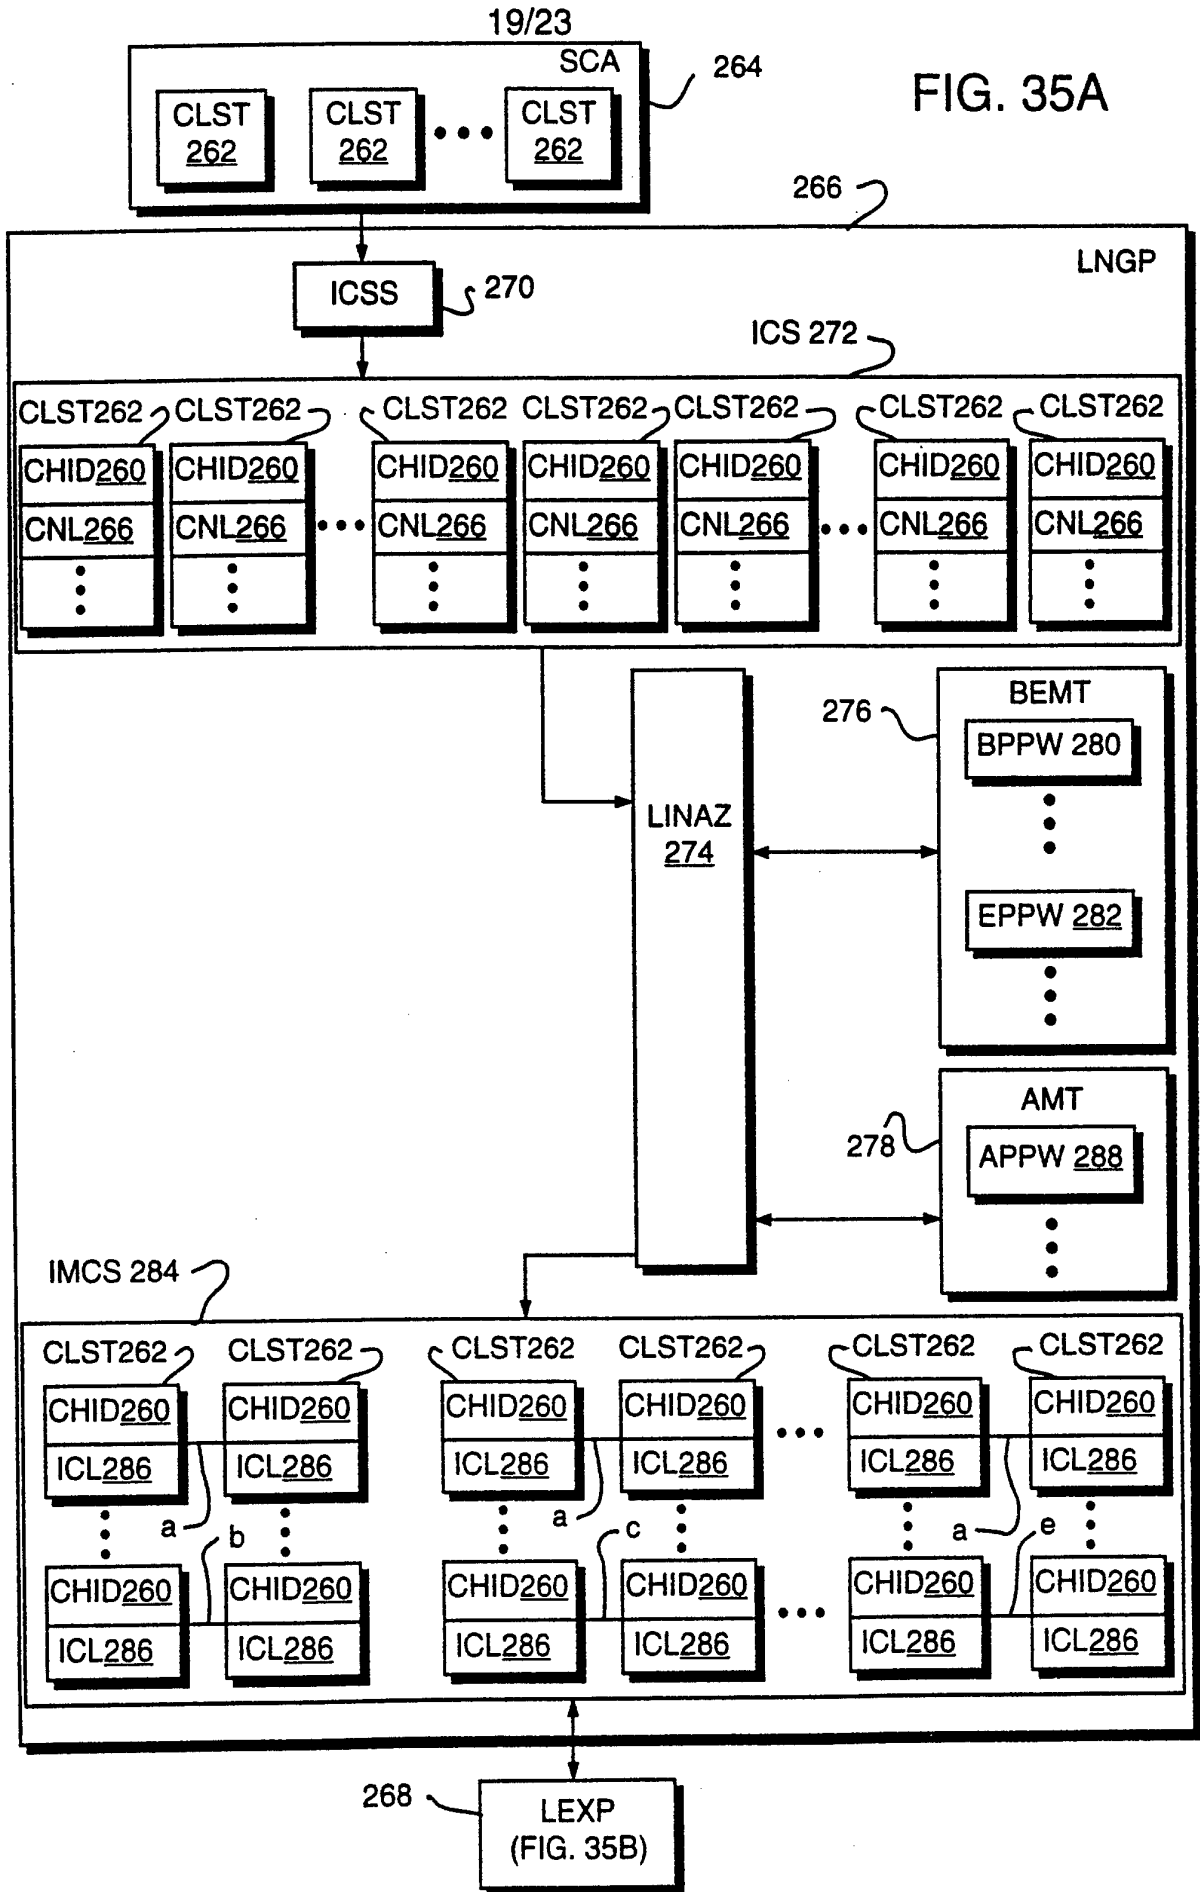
19/23

SCA

CLST 262

CLST 262

CLST 262

264

FIG. 35A

266

LNGP

ICSS

270

ICS 272

CLST262 CLST262 CLST262 CLST262 CLST262 CLST262 CLST262

CHID260 CHID260 CHID260 CHID260 CHID260 CHID260 CHID260

CNL266 CNL266 CNL266 CNL266 CNL266 CNL266 CNL266

276

BEMT

BPPW 280

LINAZ 274

EPPW 282

AMT

278

APPW 288

IMCS 284

CLST262 CLST262 CLST262 CLST262 CLST262 CLST262

CHID260 CHID260 CHID260 CHID260 CHID260 CHID260

ICL286 ICL286 ICL286 ICL286 ICL286 ICL286

a b a c a e

CHID260 CHID260 CHID260 CHID260 CHID260 CHID260

ICL286 ICL286 ICL286 ICL286 ICL286 ICL286

268

LEXP (FIG. 35B)